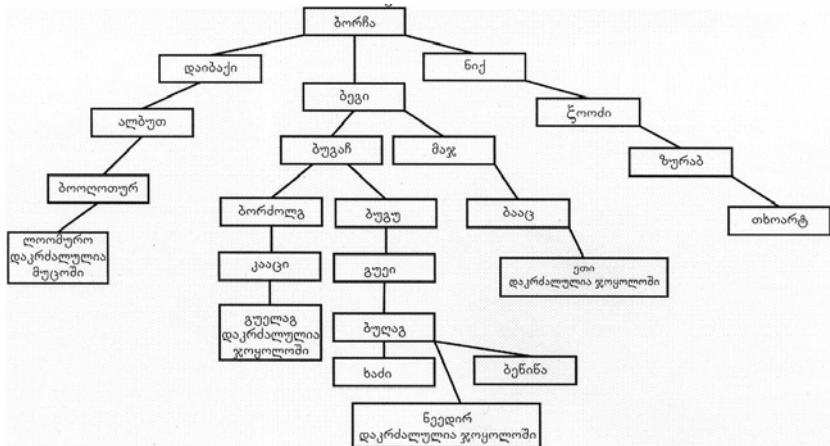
ბორჩა

დაიბაქი

ალბუთ

ბოოლოთურ

ლოომურო დაკრძალულია მუცოში

ბეგი

ბუგაჩ

ბორძოლგ

კააცი

გუელაგ დაკრძალულია ჯოყოლოში

ბუგუ

გუეი

ბულაგ

ხაძი

ნეედირ დაკრძალულია ჯოყოლოში

ბეწინა

მაჯ

ბააც

ეთი დაკრძალულია ჯოყოლოში

ნიქ

წოოძი

ზურაბ

თხორატ